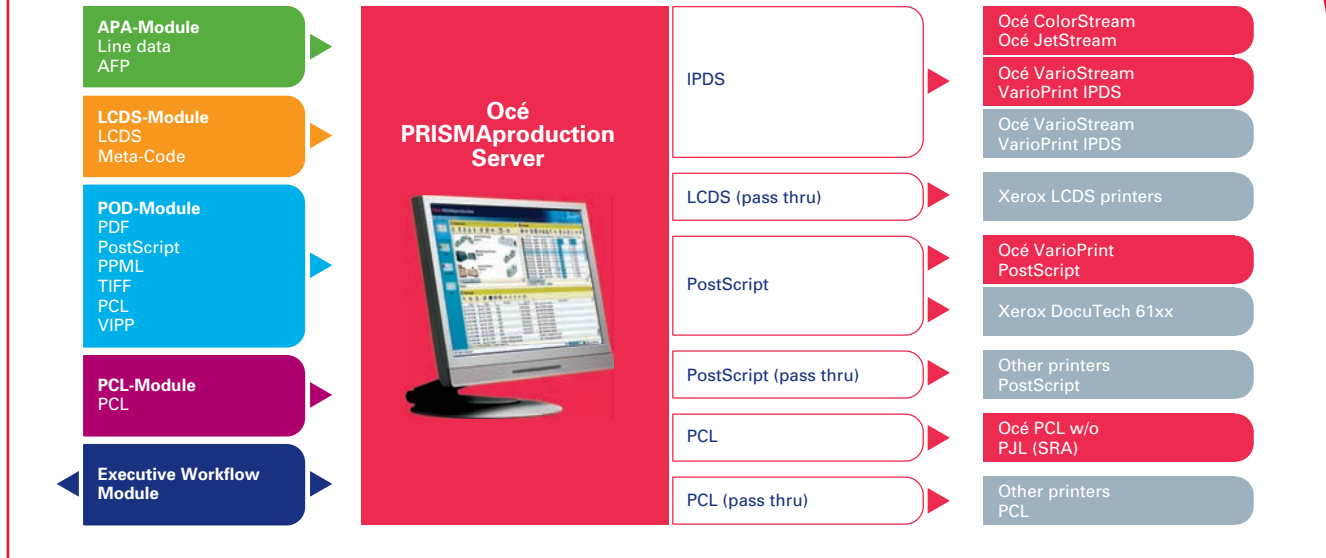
APA-Module
Line data
AFP

LCDS-Module
LCDS
Meta-Code

POD-Module
PDF
PostScript
PPML
TIFF
PCL
VIPP

PCL-Module
PCL

Executive Workflow Module

Océ PRISMAproduction Server

IPDS

LCDS (pass thru)

PostScript

PostScript (pass thru)

PCL

PCL (pass thru)

Océ ColorStream
Océ JetStream

Océ VarioStream
VarioPrint IPDS

Océ VarioStream
VarioPrint IPDS

Xerox LCDS printers

Océ VarioPrint
PostScript

Xerox DocuTech 61xx

Other printers
PostScript

Océ PCL w/o
PJL (SRA)

Other printers
PCL